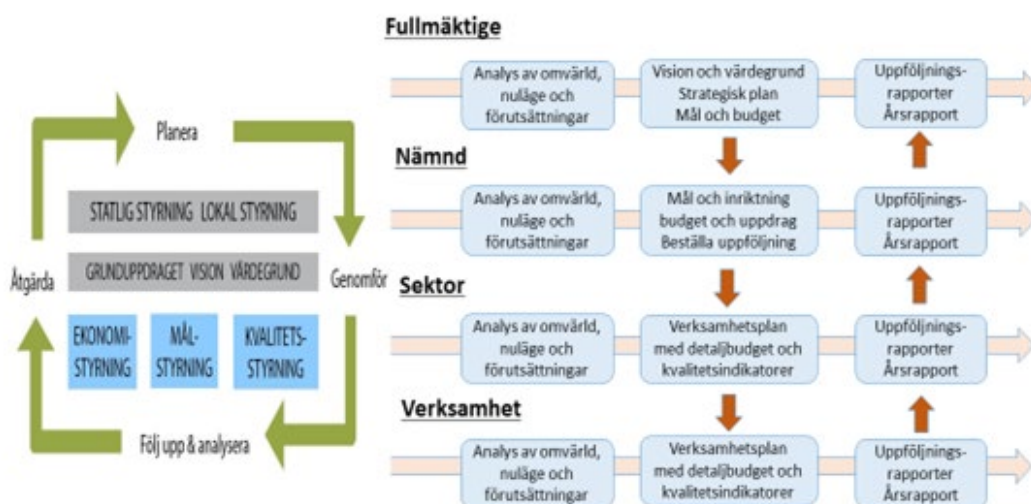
Planera

STATLIG STYRNING LOKAL STYRNING

Åtgärda

GRUNDUPPDRAGET VISION VÄRDEGRUND

Genomför

EKONOMI-STYRNING

MÅL-STYRNING

KVALITETS-STYRNING

Följ upp & analysera

Fullmäktige

Analys av omvärld, nuläge och förutsättningar

Vision och värdegrund Strategisk plan Mål och budget

Uppföljnings-rapporter Årsrapport

Nämnd

Analys av omvärld, nuläge och förutsättningar

Mål och inriktning budget och uppdrag Beställa uppföljning

Uppföljnings-rapporter Årsrapport

Sektor

Analys av omvärld, nuläge och förutsättningar

Verksamhetsplan med detaljbudget och kvalitetsindikatorer

Uppföljnings-rapporter Årsrapport

Verksamhet

Analys av omvärld, nuläge och förutsättningar

Verksamhetsplan med detaljbudget och kvalitetsindikatorer

Uppföljnings-rapporter Årsrapport